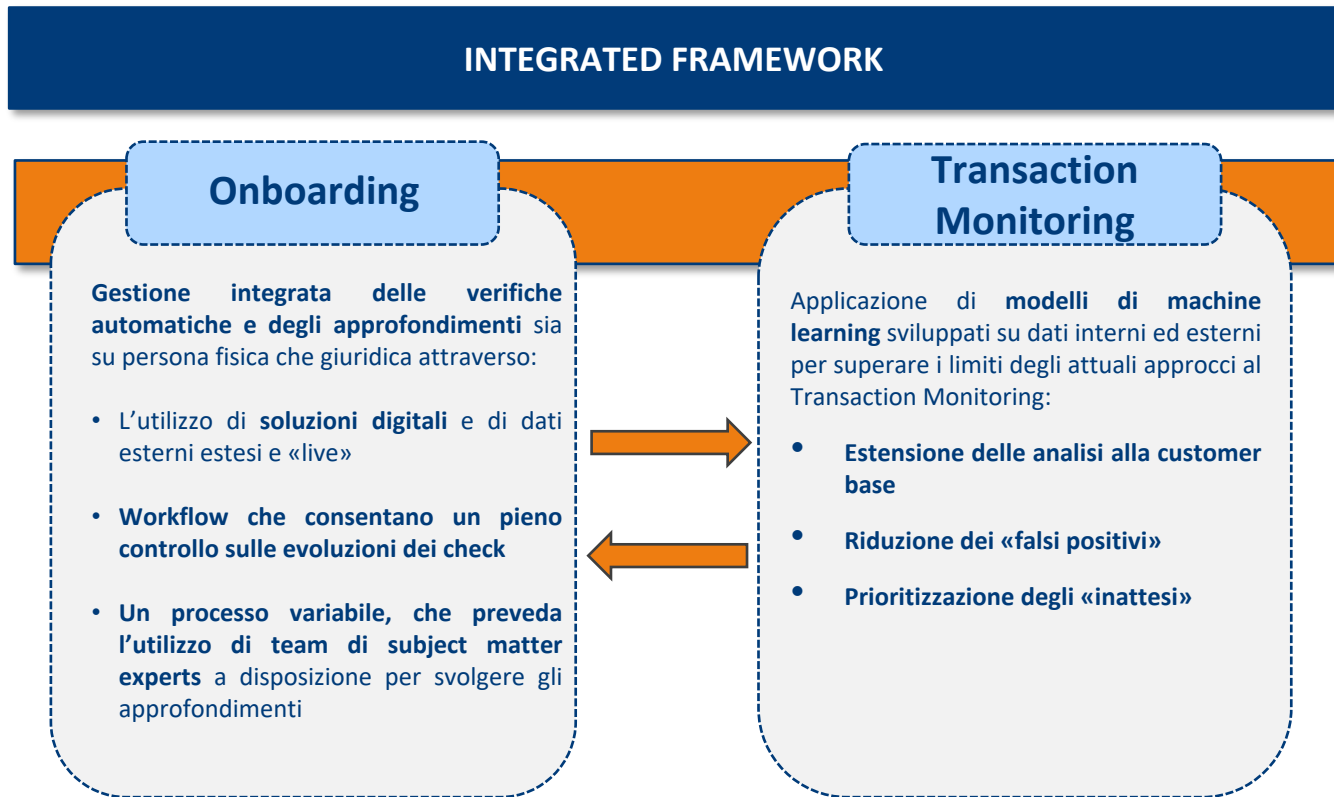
INTEGRATED FRAMEWORK

Onboarding

Gestione integrata delle verifiche automatiche e degli approfondimenti sia su persona fisica che giuridica attraverso:

• L'utilizzo di soluzioni digitali e di dati esterni estesi e «live»

• Workflow che consentano un pieno controllo sulle evoluzioni dei check

• Un processo variabile, che preveda l'utilizzo di team di subject matter experts a disposizione per svolgere gli approfondimenti

Transaction Monitoring

Applicazione di modelli di machine learning sviluppati su dati interni ed esterni per superare i limiti degli attuali approcci al Transaction Monitoring:

• Estensione delle analisi alla customer base

• Riduzione dei «falsi positivi»

• Prioritizzazione degli «inattesi»